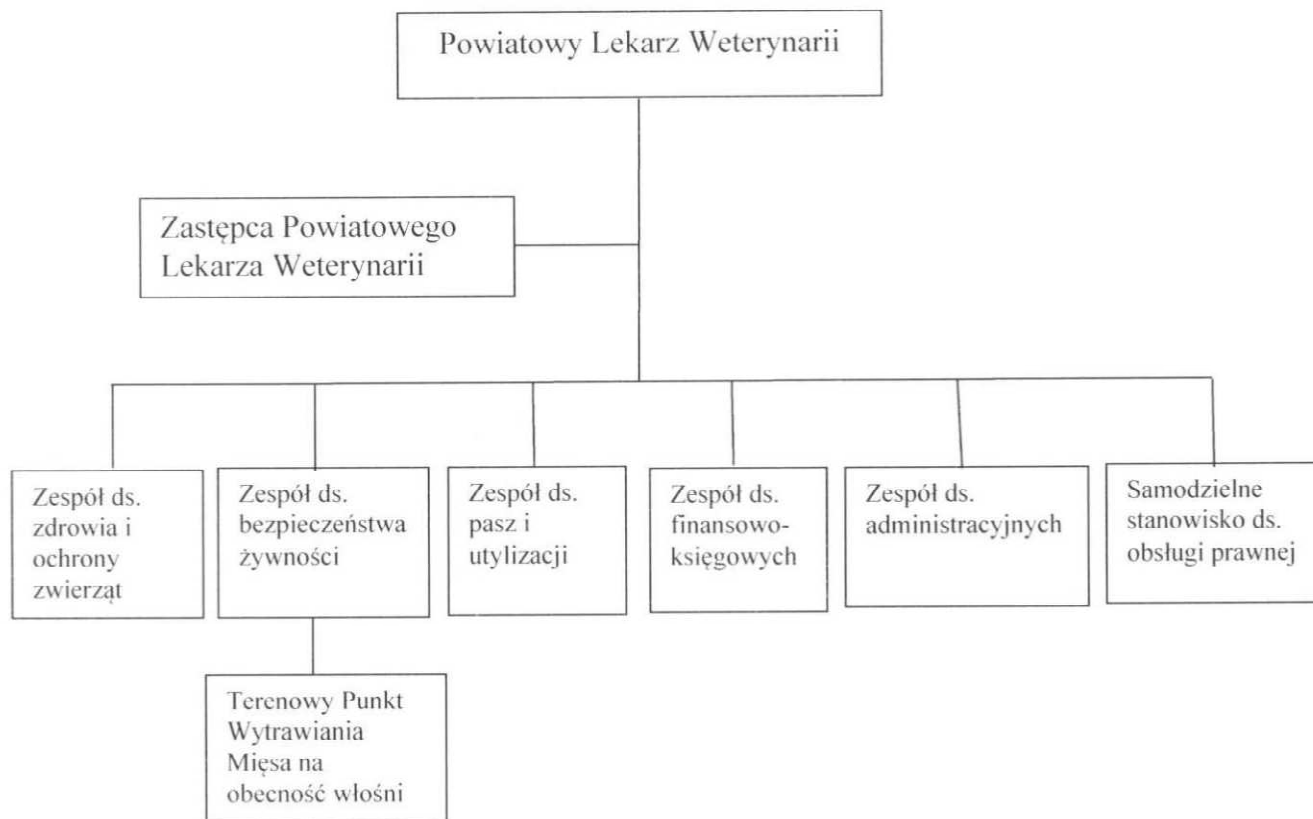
Powiatowy Lekarz Weterynarii

Zastępca Powiatowego Lekarza Weterynarii

Zespół ds. zdrowia i ochrony zwierząt

Zespół ds. bezpieczeństwa żywności

Terenowy Punkt Wytrawiania Mięsa na obecność włośni

Zespół ds. pasz i utylizacji

Zespół ds. finansowo-księgowych

Zespół ds. administracyjnych

Samodzielne stanowisko ds. obsługi prawnej